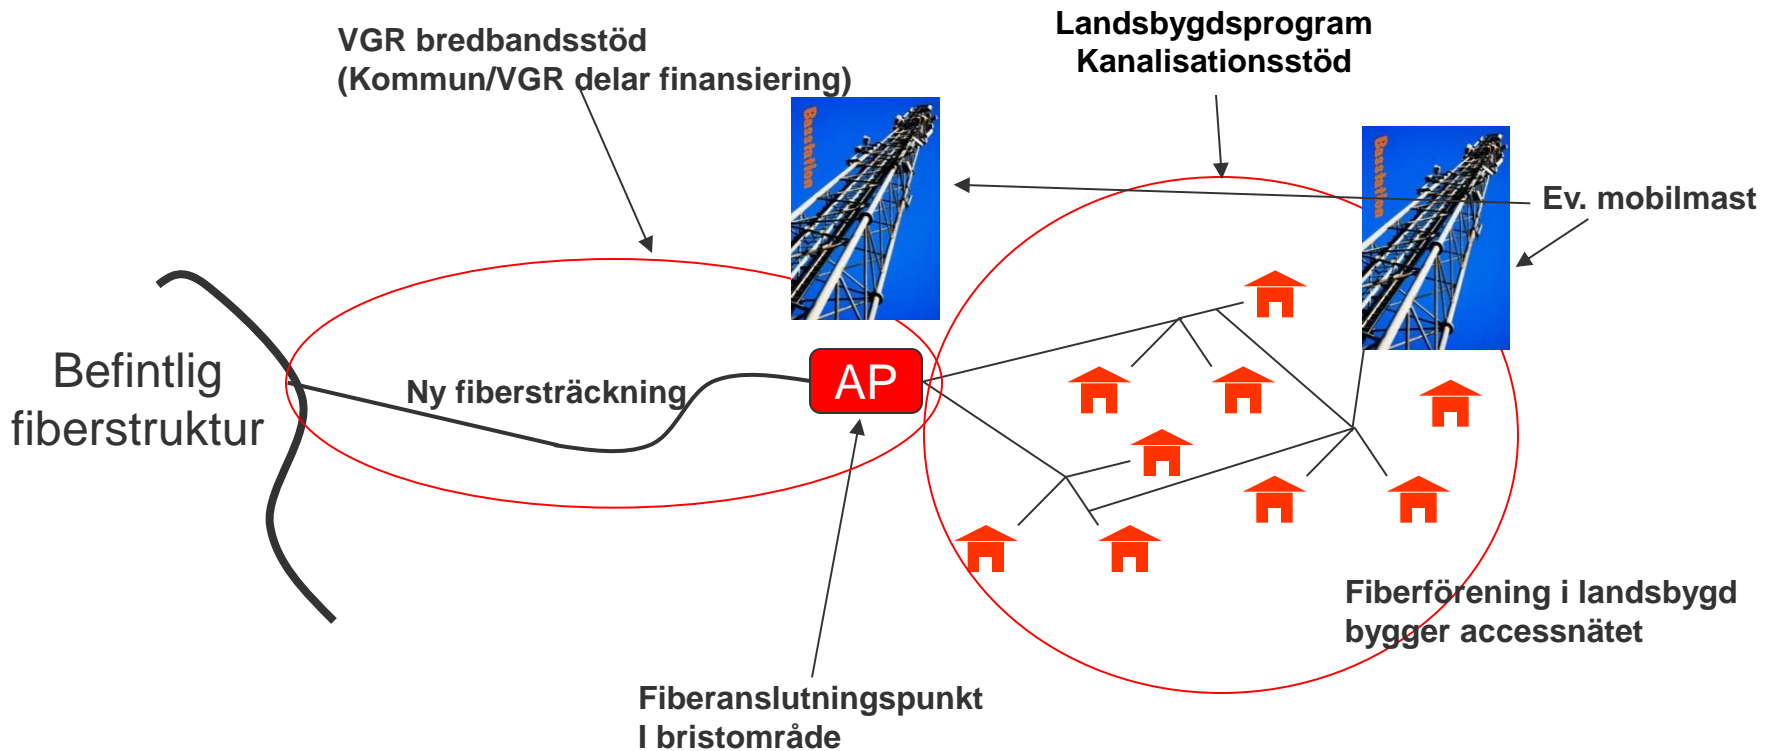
VGR bredbandsstöd
(Kommun/VGR delar finansiering)

Landsbygdsprogram
Kanalisationsstöd

Basstation

Basstation

Ev. mobilmast

Befintlig fiberstruktur

Ny fibersträckning

AP

Fiberförening i landsbygd bygger accessnätet

Fiberanslutningspunkt
I bristområde